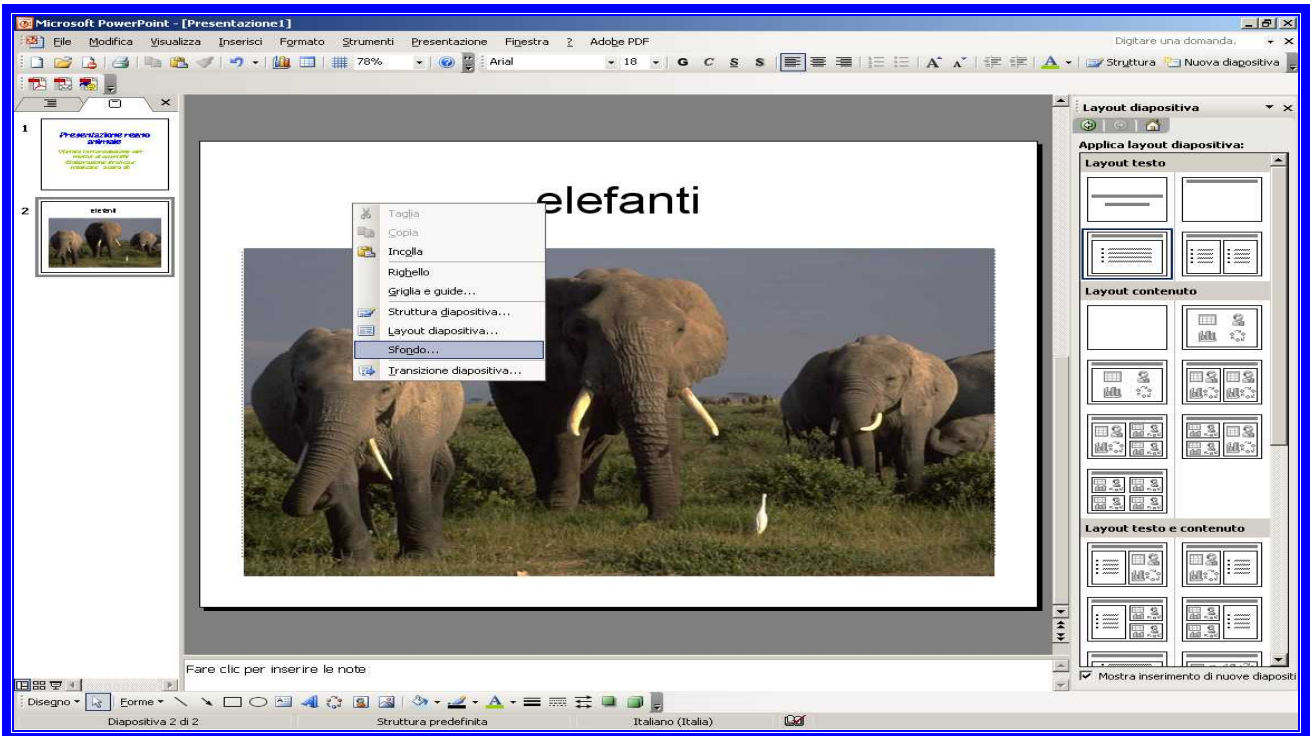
Microsoft PowerPoint - [Presentazione1]

File Modifica Visualizza Inserisci Formato Strumenti Presentazione Finestra ? Adobe PDF

Digitare una domanda.

78% Arial 18 G C S S Struttura Nuova diapositiva

1
Presentazione regno animale
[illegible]

2
elefanti

elefanti

Taglia
Copia
Incolla
Righello
Griglia e guide...
Struttura diapositiva...
Layout diapositiva...
Sfondo...
Transizione diapositiva...

Layout diapositiva

Applica layout diapositiva:

Layout testo

Layout contenuto

Layout testo e contenuto

Mostra inserimento di nuove diapositi

Fare clic per inserire le note

Disegno Forme

Diapositiva 2 di 2 Struttura predefinita Italiano (Italia)